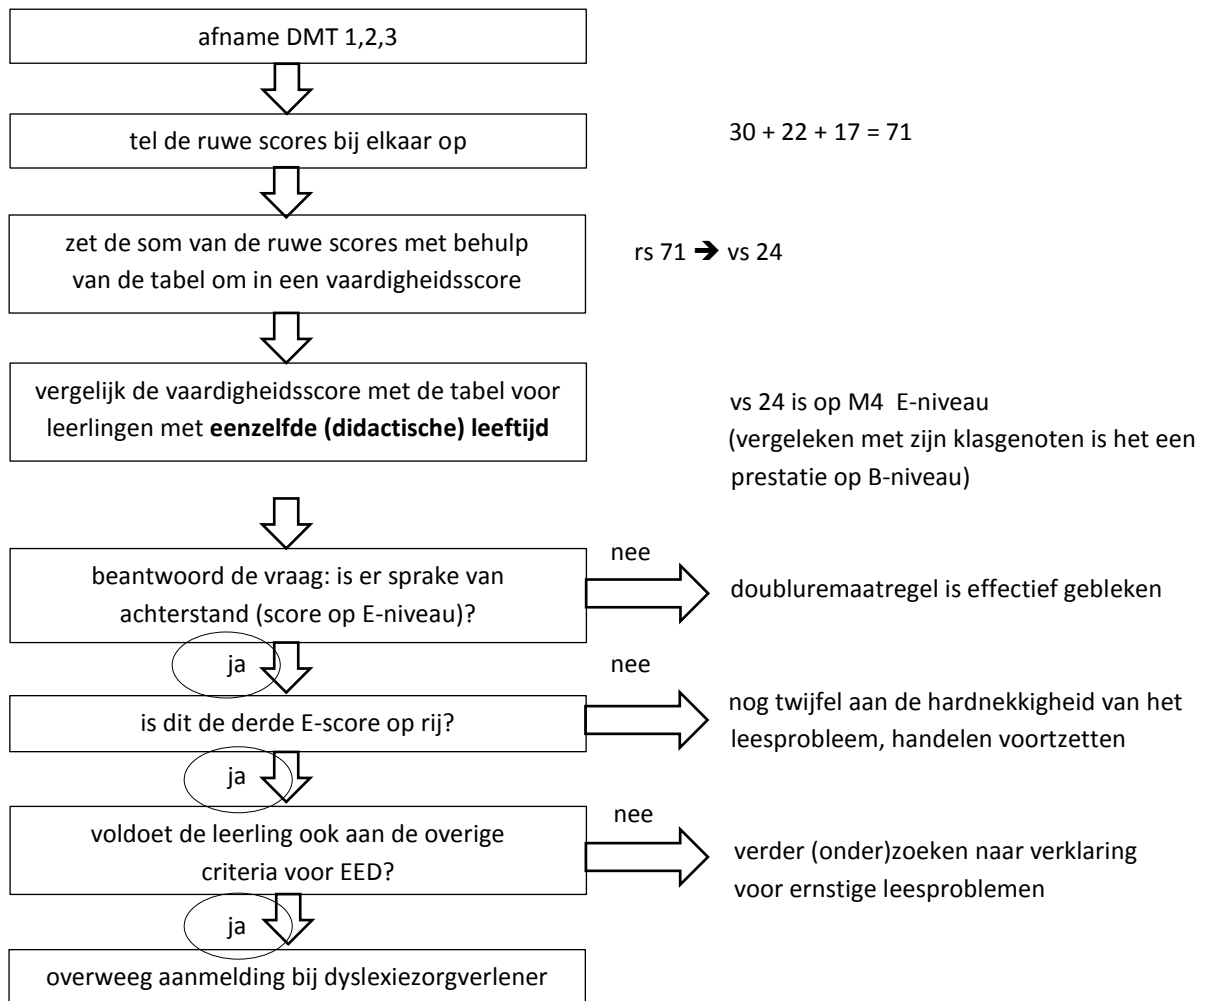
afname DMT 1,2,3

tel de ruwe scores bij elkaar op

30 + 22 + 17 = 71

zet de som van de ruwe scores met behulp van de tabel om in een vaardigheidsscore

rs 71 ➔ vs 24

vergelijk de vaardigheidsscore met de tabel voor leerlingen met **eenzelfde (didactische) leeftijd**

vs 24 is op M4 E-niveau
(vergeleken met zijn klasgenoten is het een prestatie op B-niveau)

beantwoord de vraag: is er sprake van achterstand (score op E-niveau)?

nee

doubluremaatregel is effectief gebleken

ja

is dit de derde E-score op rij?

nee

nog twijfel aan de hardnekkigheid van het leesprobleem, handelen voortzetten

ja

voldoet de leerling ook aan de overige criteria voor EED?

nee

verder (onder)zoeken naar verklaring voor ernstige leesproblemen

ja

overweeg aanmelding bij dyslexiezorgverlener